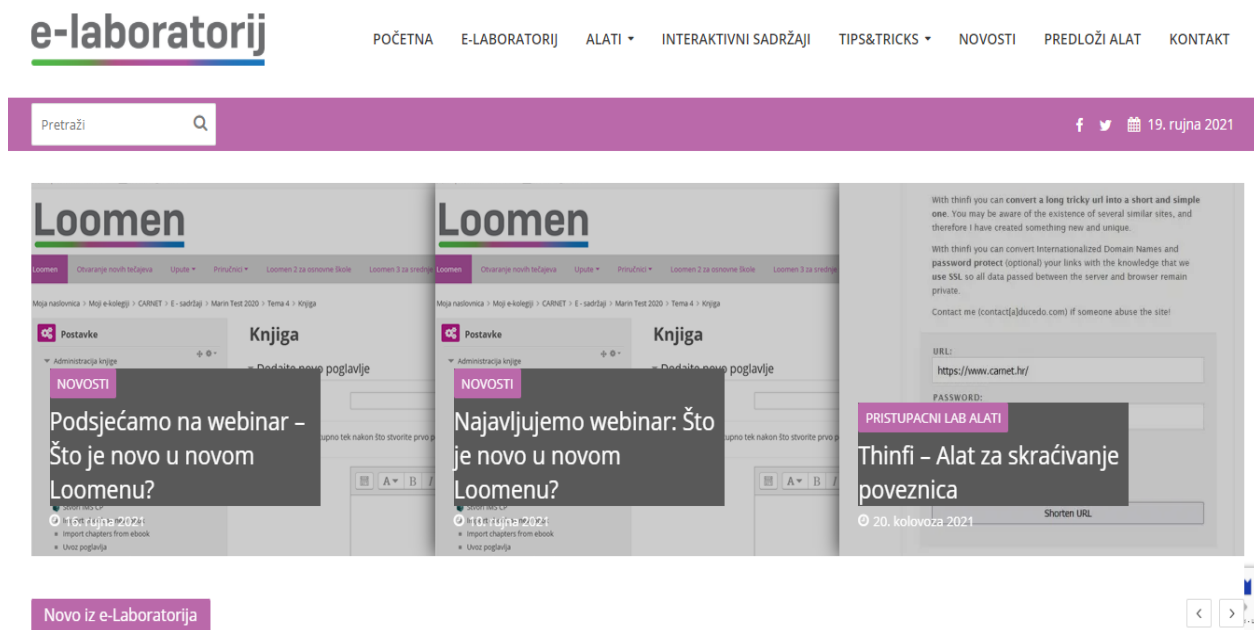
e-laboratorij

POČETNA E-LABORATORIJ ALATI ▾ INTERAKTIVNI SADRŽAJI TIPS&TRICKS ▾ NOVOSTI PREDLOŽI ALAT KONTAKT

Pretraži

19. rujna 2021

Loomen

Loomen Otvaranje novih tečajeva Upute ▾ Priručnici ▾ Loomen 2 za osnovne škole Loomen 3 za srednje

Moja naslovnica > Moji e-kolegiji > CARNET > E - sadržaji > Marin Test 2020 > Tema 4 > Knjiga

Postavke

Administracija knjige

Knjiga

Dodajte novo poglavlje

NOVOSTI

Podsjećamo na webinar – Što je novo u novom Loomenu?

16. rujna 2021

Import chapters from ebook

Uvoz poglavlja

Loomen

Loomen Otvaranje novih tečajeva Upute ▾ Priručnici ▾ Loomen 2 za osnovne škole Loomen 3 za srednje

Moja naslovnica > Moji e-kolegiji > CARNET > E - sadržaji > Marin Test 2020 > Tema 4 > Knjiga

Postavke

Administracija knjige

Knjiga

Dodajte novo poglavlje

NOVOSTI

Najavljujemo webinar: Što je novo u novom Loomenu?

10. rujna 2021

Import chapters from ebook

Uvoz poglavlja

With thinfi you can convert a long tricky url into a short and simple one. You may be aware of the existence of several similar sites, and therefore I have created something new and unique.

With thinfi you can convert Internationalized Domain Names and password protect (optional) your links with the knowledge that we use SSL so all data passed between the server and browser remain private.

Contact me (contact[a]ducedo.com) if someone abuse the site!

URL:

https://www.carnet.hr/

PASSWORD:

PRISTUPACNI LAB ALATI

Thinfi – Alat za skraćivanje poveznica

20. kolovoza 2021

Shorten URL

Novo iz e-Laboratorija